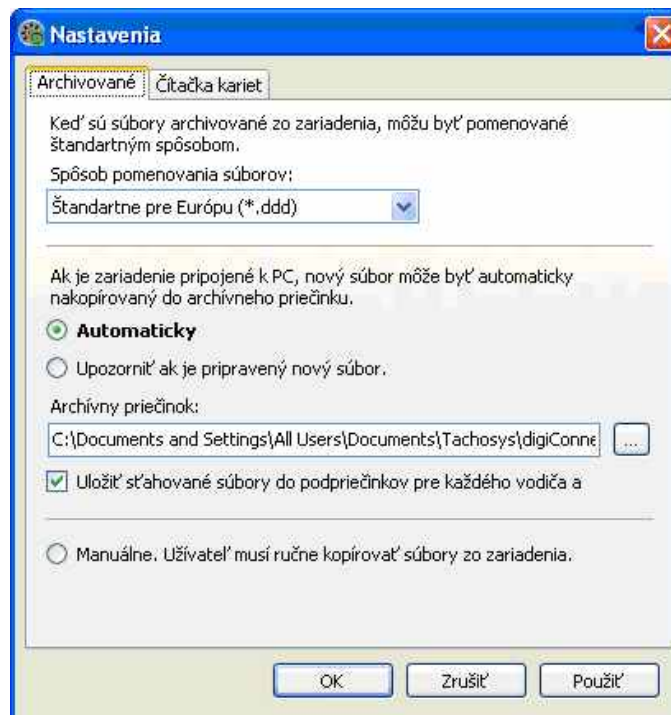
Nastavenia

Archivované | Čítačka kariet

Keď sú súbory archivované zo zariadenia, môžu byť pomenované štandartným spôsobom.

Spôsob pomenovania súborov:

Štandartne pre Európu (*.ddd)

Ak je zariadenie pripojené k PC, nový súbor môže byť automaticky nakopírovaný do archívneho priečinku.

Automaticky

Upozorniť ak je pripravený nový súbor.

Archívny priečinok:

C:\Documents and Settings\All Users\Documents\Tachosys\digiConne

...

Uložiť sťahované súbory do podpriečinkov pre každého vodiča a

Manuálne. Užívateľ musí ručne kopírovať súbory zo zariadenia.

OK

Zrušiť

Použiť